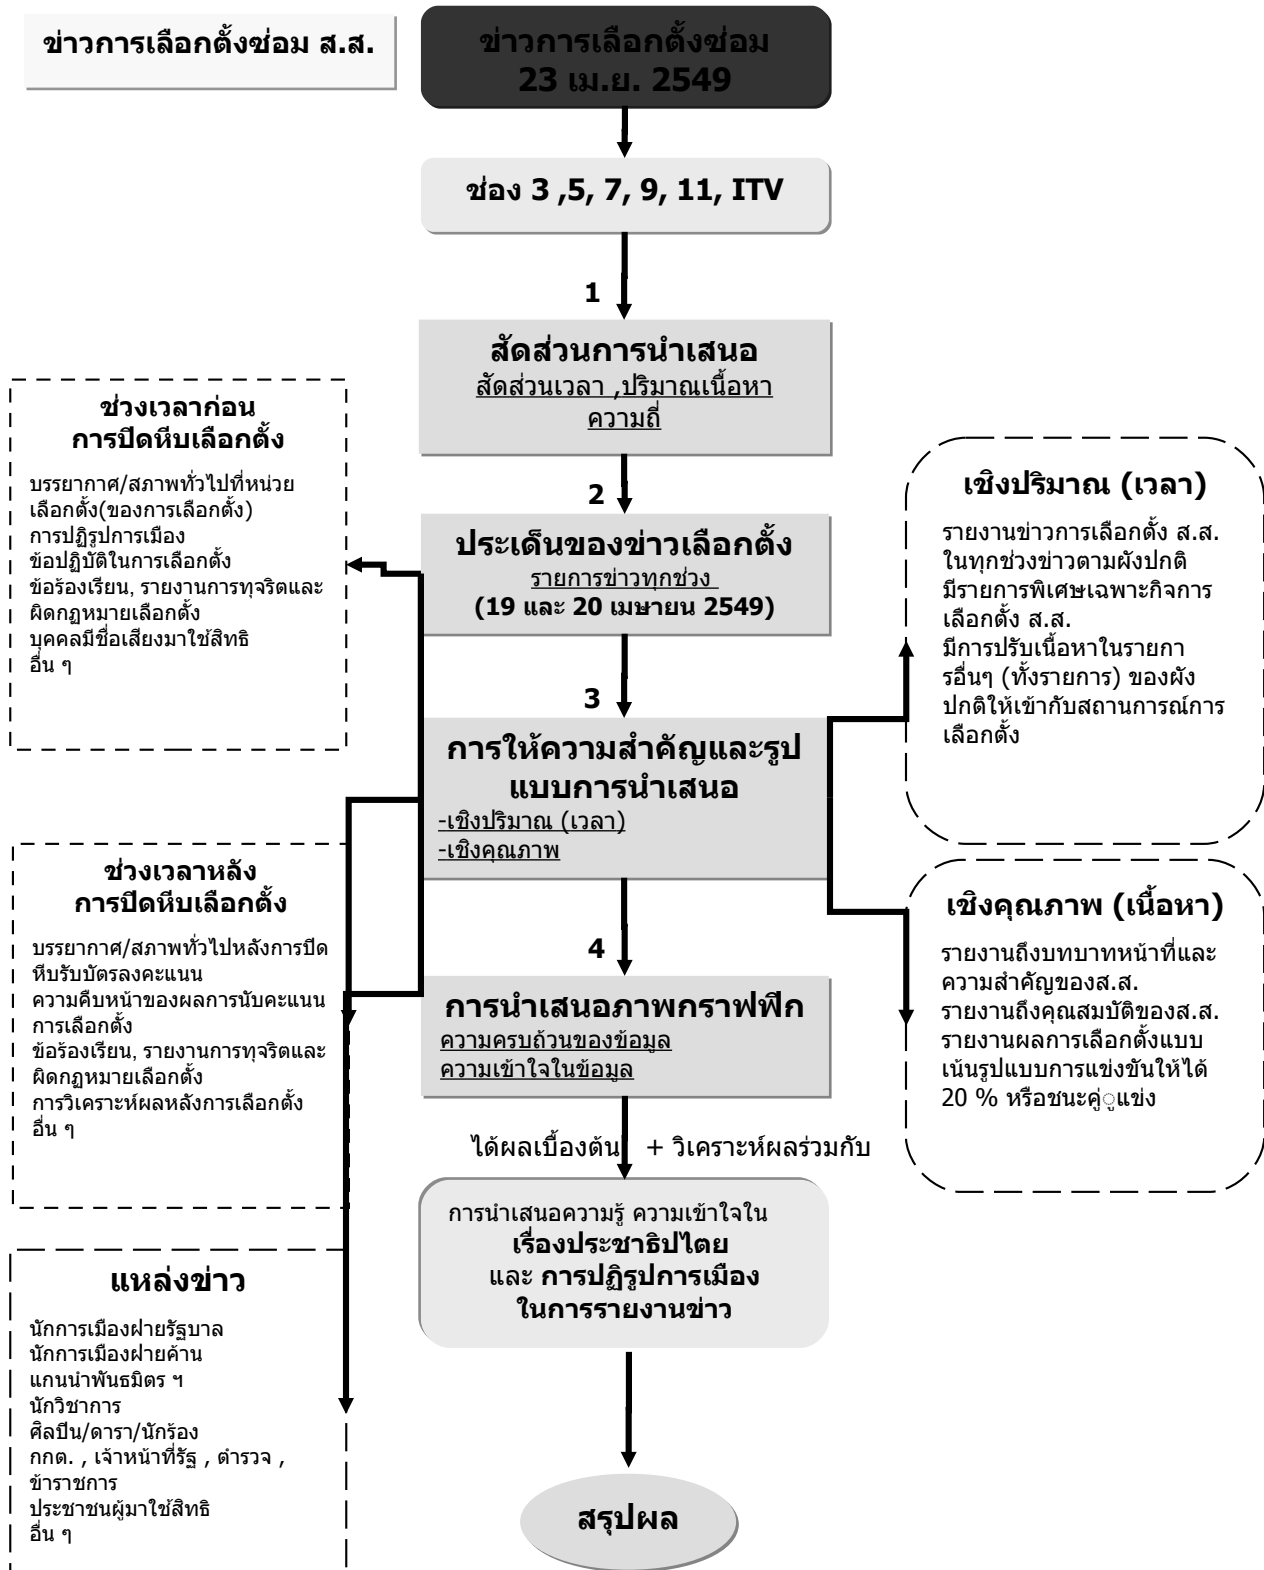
ข่าวการเลือกตั้งซ่อม ส.ส.

ข่าวการเลือกตั้งซ่อม 23 เม.ย. 2549

ช่อง 3 ,5, 7, 9, 11, ITV

1

สัดส่วนการนำเสนอ
สัดส่วนเวลา ,ปริมาณเนื้อหา
ความถี่

ช่วงเวลาก่อน
การปิดหีบเลือกตั้ง

บรรยากาศ/สภาพทั่วไปที่หน่วยเลือกตั้ง(ของการเลือกตั้ง)
การปฏิรูปการเมือง
ข้อปฏิบัติในการเลือกตั้ง
ข้อร้องเรียน, รายงานการทุจริตและผิดกฎหมายเลือกตั้ง
บุคคลมีชื่อเสียงมาใช้สิทธิ
อื่น ๆ

2

ประเด็นของข่าวเลือกตั้ง
รายการข่าวทุกช่วง
(19 และ 20 เมษายน 2549)

เชิงปริมาณ (เวลา)

รายงานข่าวการเลือกตั้ง ส.ส. ในทุกช่วงข่าวตามผังปกติ
มีรายการพิเศษเฉพาะกิจการเลือกตั้ง ส.ส.
มีการปรับเนื้อหาในรายการอื่นๆ (ทั้งรายการ) ของผังปกติให้เข้ากับสถานการณ์การเลือกตั้ง

3

การให้ความสำคัญและรูปแบบการนำเสนอ
-เชิงปริมาณ (เวลา)
-เชิงคุณภาพ

ช่วงเวลาหลัง
การปิดหีบเลือกตั้ง

บรรยากาศ/สภาพทั่วไปหลังการปิดหีบรับบัตรลงคะแนน
ความคืบหน้าของผลการนับคะแนนการเลือกตั้ง
ข้อร้องเรียน, รายงานการทุจริตและผิดกฎหมายเลือกตั้ง
การวิเคราะห์ผลหลังการเลือกตั้ง
อื่น ๆ

เชิงคุณภาพ (เนื้อหา)

รายงานถึงบทบาทหน้าที่และความสำคัญของส.ส.
รายงานถึงคุณสมบัติของส.ส.
รายงานผลการเลือกตั้งแบบเน้นรูปแบบการแข่งขันให้ได้ 20 % หรือชนะคูู่แข่ง

4

การนำเสนอภาพกราฟฟิก
ความครบถ้วนของข้อมูล
ความเข้าใจในข้อมูล

ได้ผลเบื้องต้น + วิเคราะห์ผลร่วมกับ

การนำเสนอความรู้ ความเข้าใจใน เรื่องประชาธิปไตย และ การปฏิรูปการเมือง ในการรายงานข่าว

แหล่งข่าว

นักการเมืองฝ่ายรัฐบาล
นักการเมืองฝ่ายค้าน
แกนนำพันธมิตร ฯ
นักวิชาการ
ศิลปิน/ดารา/นักร้อง
กกต. , เจ้าหน้าที่รัฐ , ตำรวจ , ข้าราชการ
ประชาชนผู้มาใช้สิทธิ
อื่น ๆ

สรุปผล